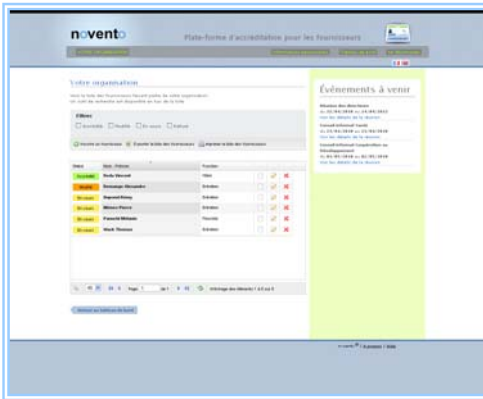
novento

Plate-forme d'accréditation pour les fournisseurs

Votre organisation

Filtres

Accrédité Modifié En cours Refusé

Statut | Nom - Prénom | Fonction
---|---|---
Accrédité | Dodo Vincent | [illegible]
Modifié | Dumange Alexandre | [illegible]
En cours | Dupont Rémy | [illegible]
En cours | Mimon Pierre | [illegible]
En cours | Pamela Mélanie | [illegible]
En cours | Vinck Thomas | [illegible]

Page 1 de 1

Événements à venir

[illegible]